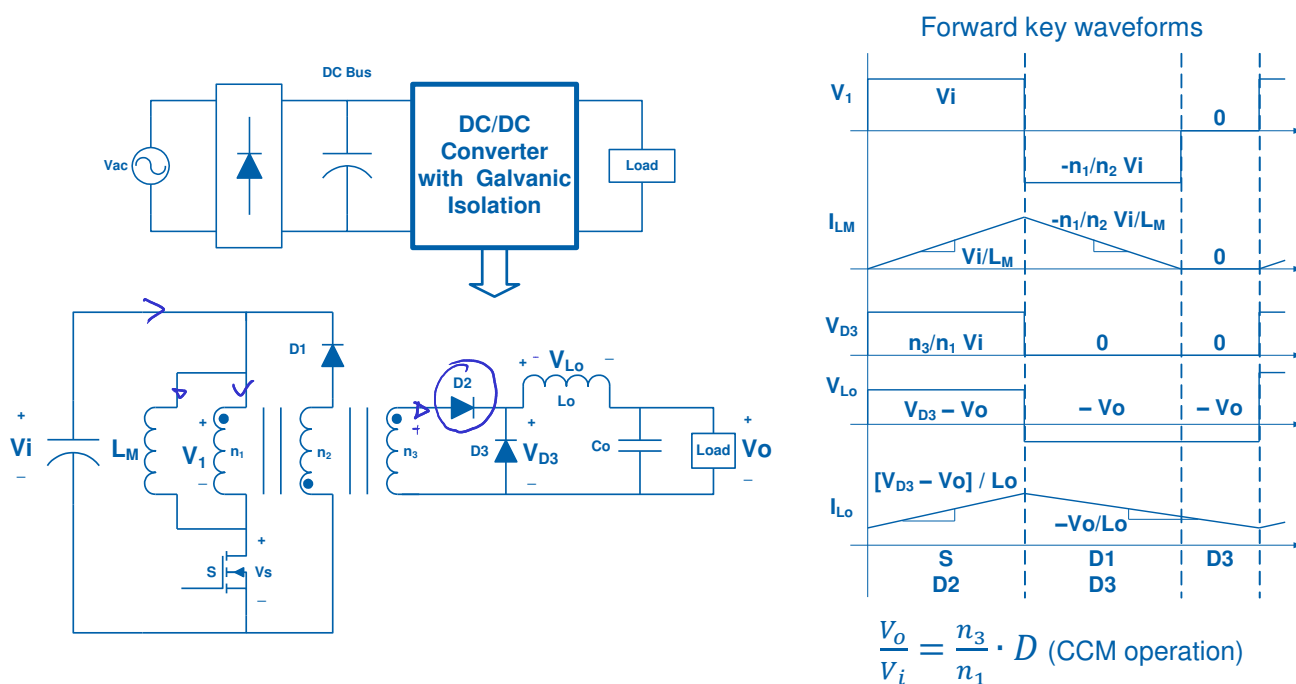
DC Bus

Vac

DC/DC Converter with Galvanic Isolation

Load

D1

D2

+ - $V_{Lo}$ -

Lo

+

Vi

−

$L_M$

+

$V_1$

−

$n_1$

$n_2$

$n_3$

+

D3

+

$V_{D3}$

−

Co

Load

+

Vo

−

+

S

Vs

−

Forward key waveforms

$V_1$

Vi

0

$-n_1/n_2$ Vi

$I_{LM}$

$-n_1/n_2$ Vi/$L_M$

Vi/$L_M$

0

$V_{D3}$

$n_3/n_1$ Vi

0

0

$V_{Lo}$

$V_{D3}$ – Vo

– Vo

– Vo

[$V_{D3}$ – Vo] / Lo

$I_{Lo}$

–Vo/Lo

S
D2

D1
D3

D3

$\frac{V_o}{V_i} = \frac{n_3}{n_1} \cdot D$ (CCM operation)